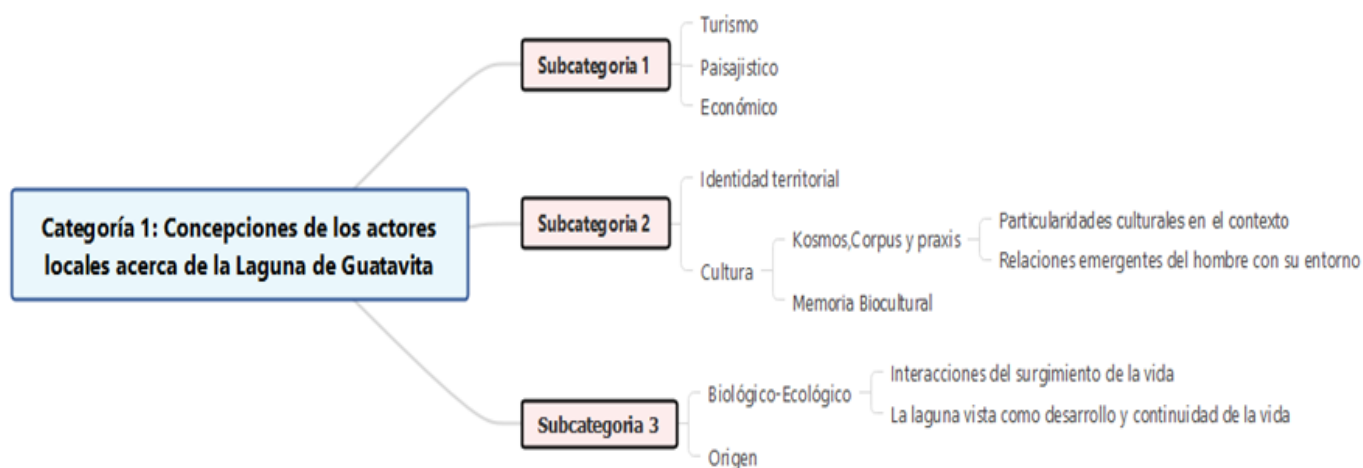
Categoría 1: Concepciones de los actores locales acerca de la Laguna de Guatavita

Subcategoria 1
Turismo
Paisajistico
Económico

Subcategoria 2
Identidad territorial
Cultura
Kosmos,Corpus y praxis
Particularidades culturales en el contexto
Relaciones emergentes del hombre con su entorno
Memoria Biocultural

Subcategoria 3
Biológico-Ecológico
Interacciones del surgimiento de la vida
La laguna vista como desarrollo y continuidad de la vida
Origen